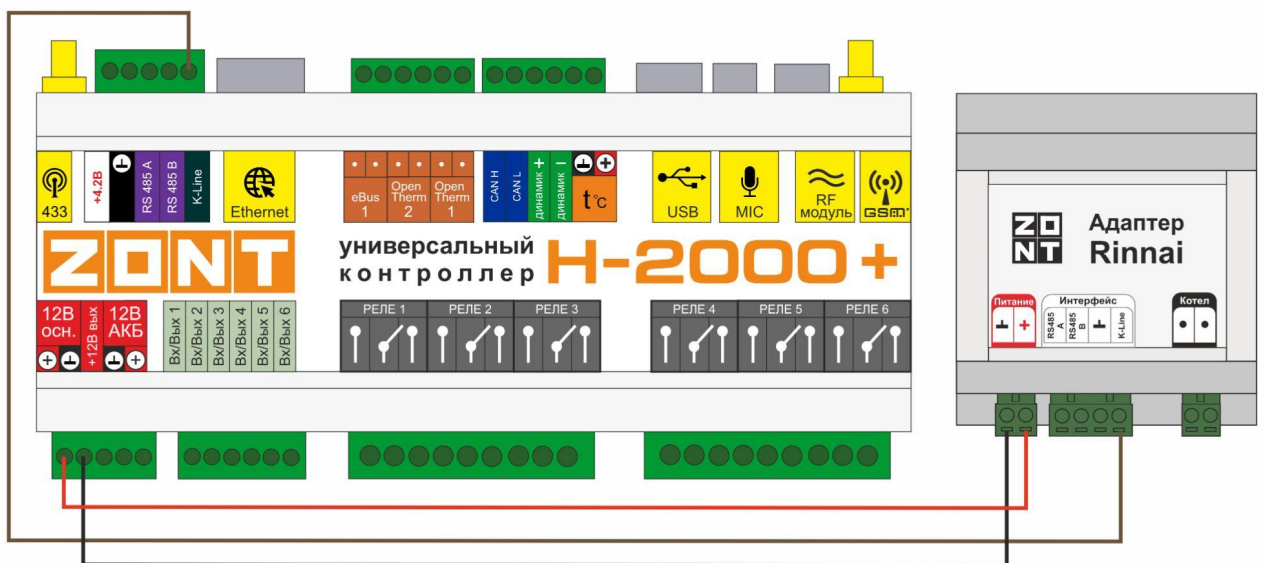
433
+4.2В
RS 485 A
RS 485 B
K-Line
Ethernet
eBus 1
Open Therm 2
Open Therm 1
CAN H
CAN L
динамик +
динамик −
t°C
USB
MIC
RF модуль
GSM
ZONT
универсальный контроллер H-2000+
12В осн.
+12В вых
12В АКБ
Вх/Вых 1
Вх/Вых 2
Вх/Вых 3
Вх/Вых 4
Вх/Вых 5
Вх/Вых 6
РЕЛЕ 1
РЕЛЕ 2
РЕЛЕ 3
РЕЛЕ 4
РЕЛЕ 5
РЕЛЕ 6

ZONT
Адаптер Rinnai
Питание
Интерфейс
RS485 A
RS485 B
K-Line
Котел